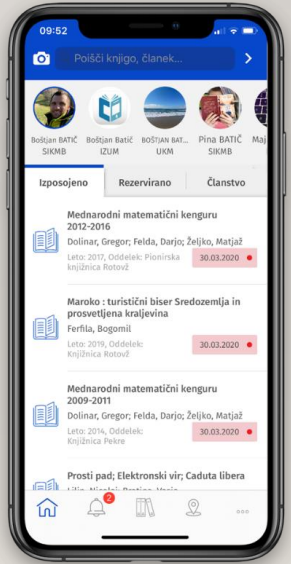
09:52

Poišči knjigo, članek...

Boštjan BATIČ SIKMB
Boštjan Batič IZUM
BOŠTJAN BAT... UKM
Pina BATIČ SIKMB
Maj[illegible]

Izposojeno
Rezervirano
Članstvo

Mednarodni matematični kenguru 2012-2016
Dolinar, Gregor; Felda, Darjo; Željko, Matjaž
Leto: 2017, Oddelek: Pionirska knjižnica Rotovž
30.03.2020

Maroko : turistični biser Sredozemlja in prosvetljena kraljevina
Ferfila, Bogomil
Leto: 2019, Oddelek: Knjižnica Rotovž
30.03.2020

Mednarodni matematični kenguru 2009-2011
Dolinar, Gregor; Felda, Darjo; Željko, Matjaž
Leto: 2014, Oddelek: Knjižnica Pekre
30.03.2020

Prosti pad; Elektronski vir; Caduta libera
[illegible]

2